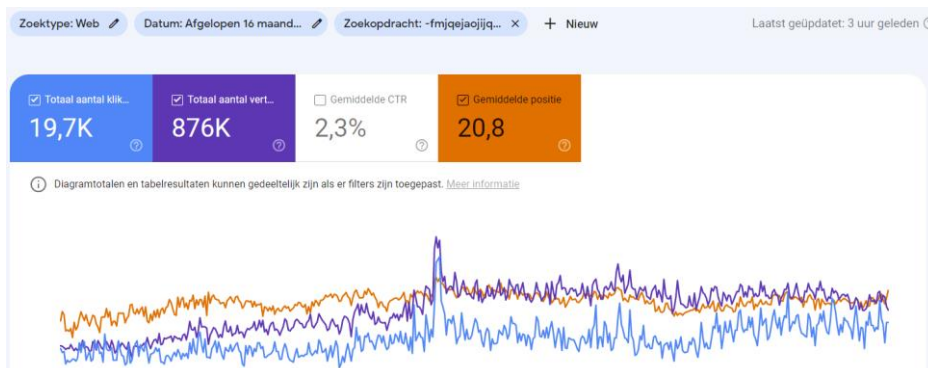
Zoektype: Web
Datum: Afgelopen 16 maand...
Zoekopdracht: -fmjqejaojijq... ×
+ Nieuw
Laatst geüpdatet: 3 uur geleden

Totaal aantal klik...
19,7K

Totaal aantal vert...
876K

Gemiddelde CTR
2,3%

Gemiddelde positie
20,8

Diagramtotalen en tabelresultaten kunnen gedeeltelijk zijn als er filters zijn toegepast. Meer informatie